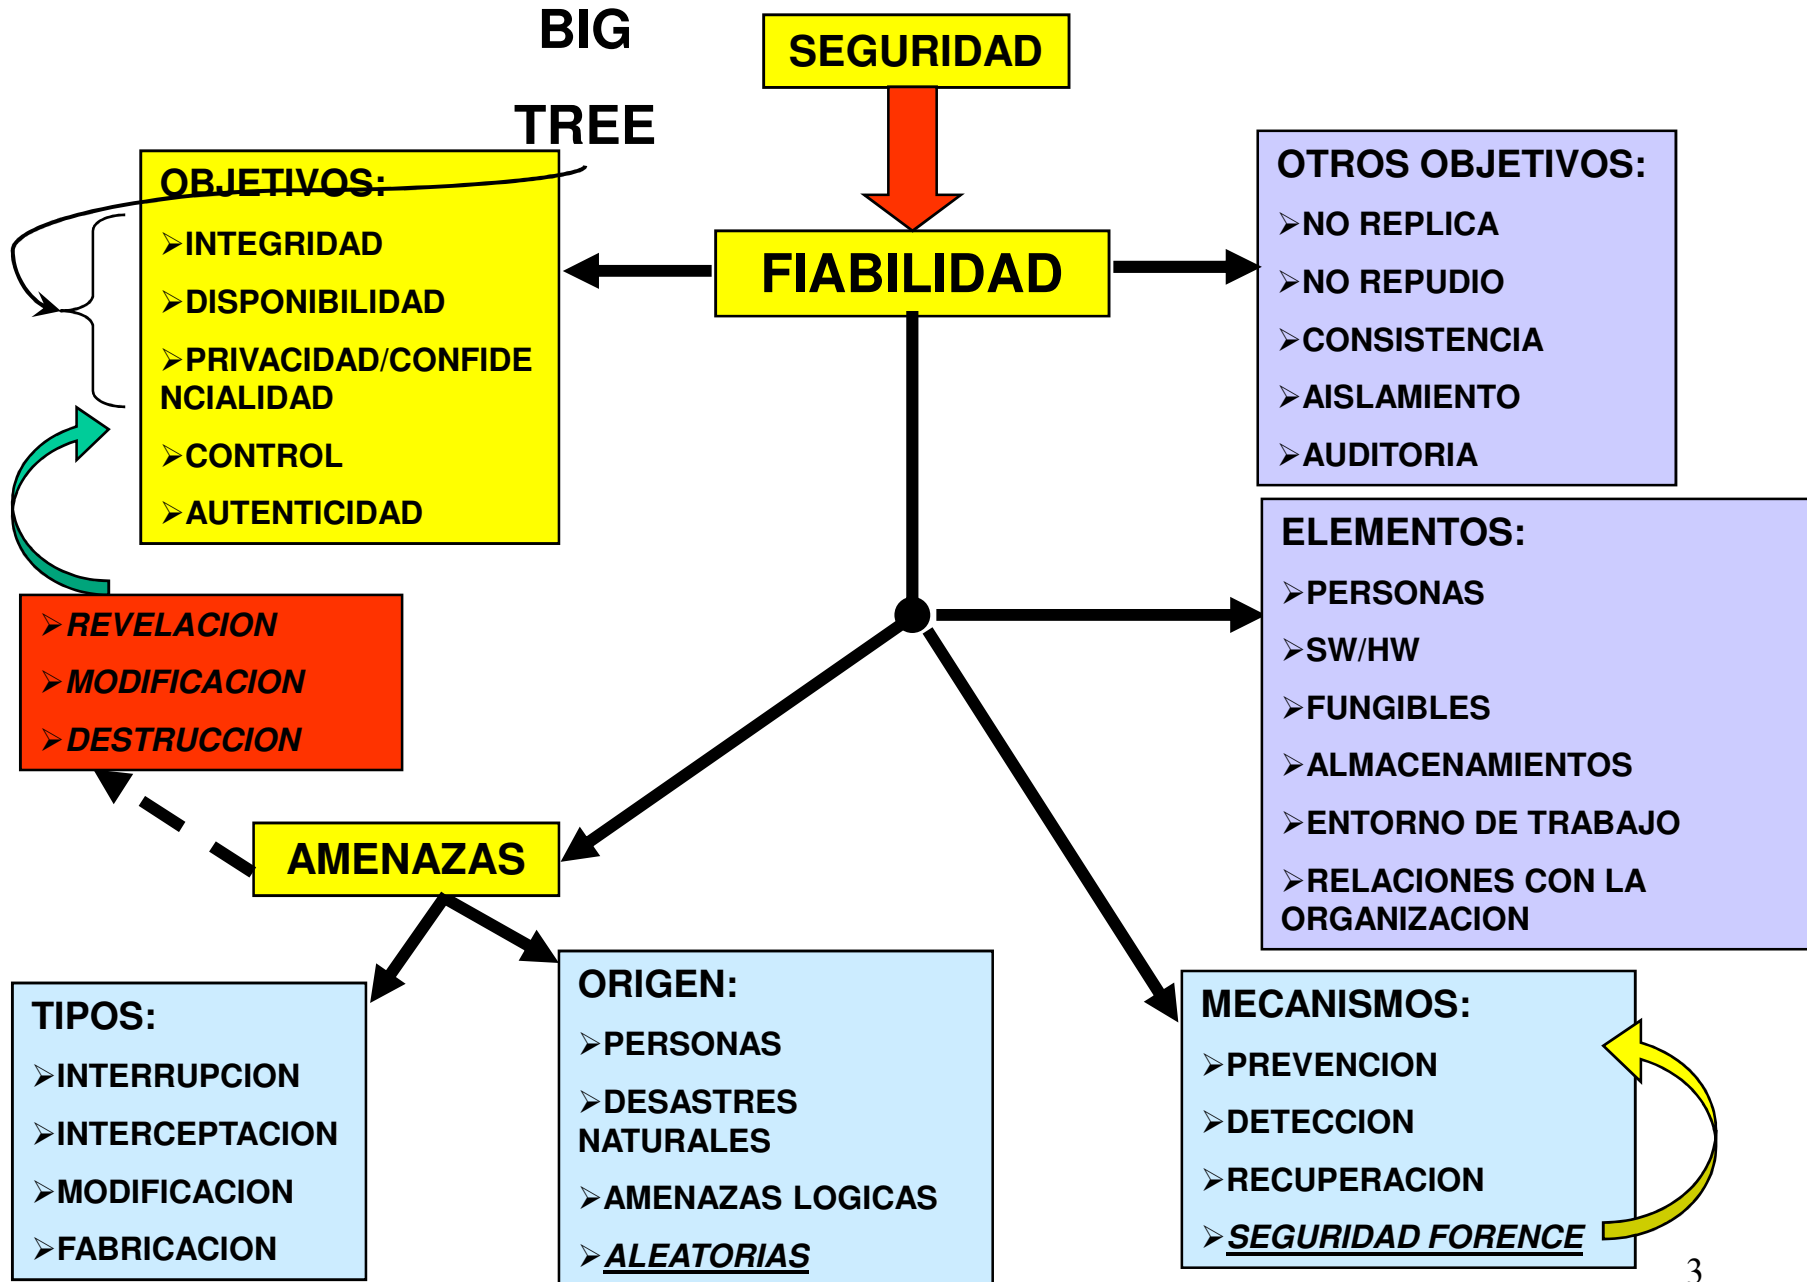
BIG

TREE

SEGURIDAD

FIABILIDAD

OBJETIVOS:
➢INTEGRIDAD
➢DISPONIBILIDAD
➢PRIVACIDAD/CONFIDENCIALIDAD
➢CONTROL
➢AUTENTICIDAD

OTROS OBJETIVOS:
➢NO REPLICA
➢NO REPUDIO
➢CONSISTENCIA
➢AISLAMIENTO
➢AUDITORIA

ELEMENTOS:
➢PERSONAS
➢SW/HW
➢FUNGIBLES
➢ALMACENAMIENTOS
➢ENTORNO DE TRABAJO
➢RELACIONES CON LA ORGANIZACION

➢REVELACION
➢MODIFICACION
➢DESTRUCCION

AMENAZAS

TIPOS:
➢INTERRUPCION
➢INTERCEPTACION
➢MODIFICACION
➢FABRICACION

ORIGEN:
➢PERSONAS
➢DESASTRES NATURALES
➢AMENAZAS LOGICAS
➢ALEATORIAS

MECANISMOS:
➢PREVENCION
➢DETECCION
➢RECUPERACION
➢SEGURIDAD FORENCE

3